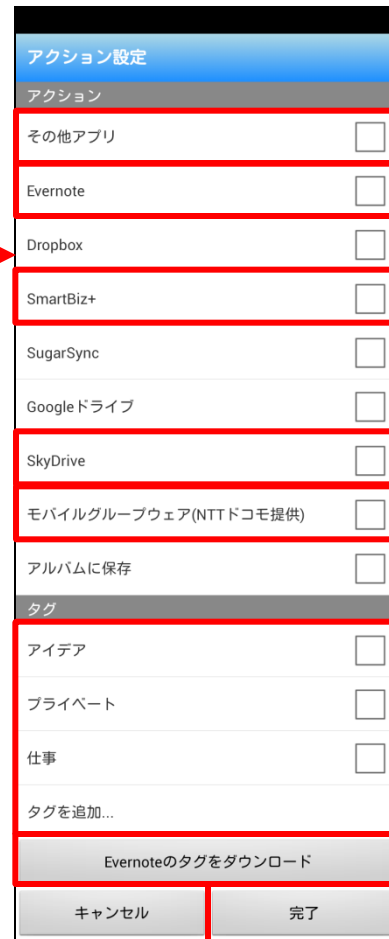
アクション設定

アクション

その他アプリ

Evernote

Dropbox

SmartBiz+

SugarSync

Googleドライブ

SkyDrive

モバイルグループウェア(NTTドコモ提供)

アルバムに保存

タグ

アイデア

プライベート

仕事

タグを追加...

Evernoteのタグをダウンロード

キャンセル

完了